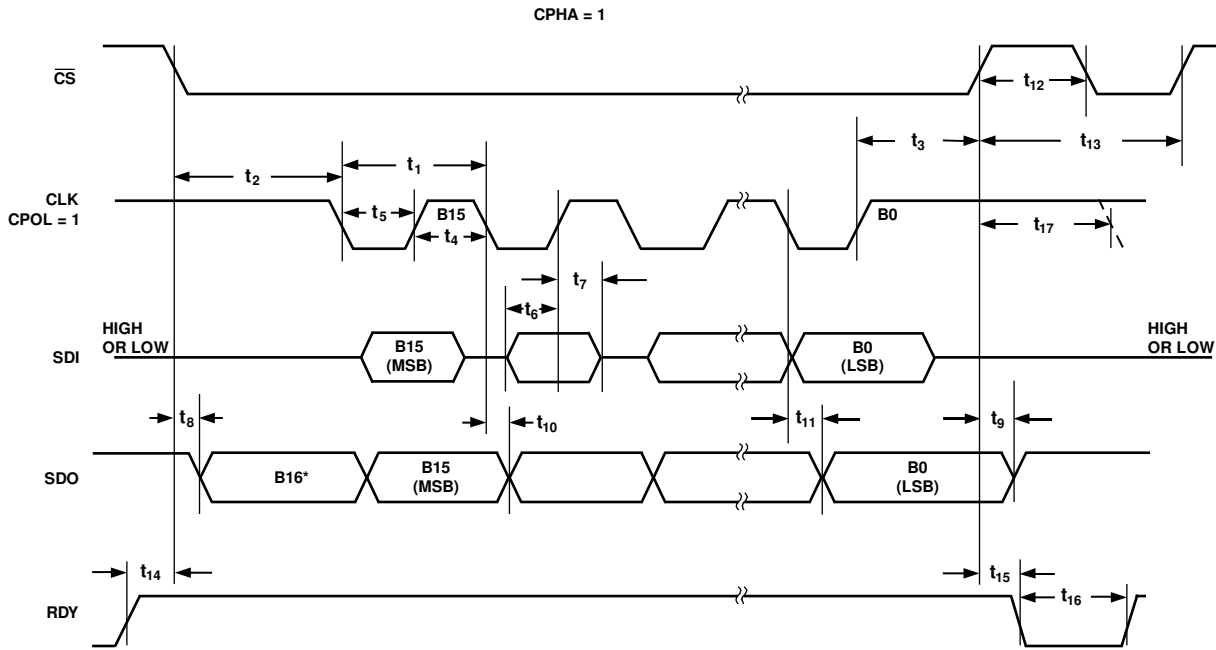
CPHA = 1

$\overline{CS}$

$t_{12}$

$t_3$

$t_{13}$

$t_1$

$t_2$

CLK
CPOL = 1

$t_5$

B15

B0

$t_4$

$t_{17}$

$t_7$

$t_6$

HIGH
OR LOW

SDI

B15
(MSB)

B0
(LSB)

HIGH
OR LOW

$t_8$

$t_{10}$

$t_{11}$

$t_9$

SDO

B16*

B15
(MSB)

B0
(LSB)

$t_{14}$

$t_{15}$

$t_{16}$

RDY